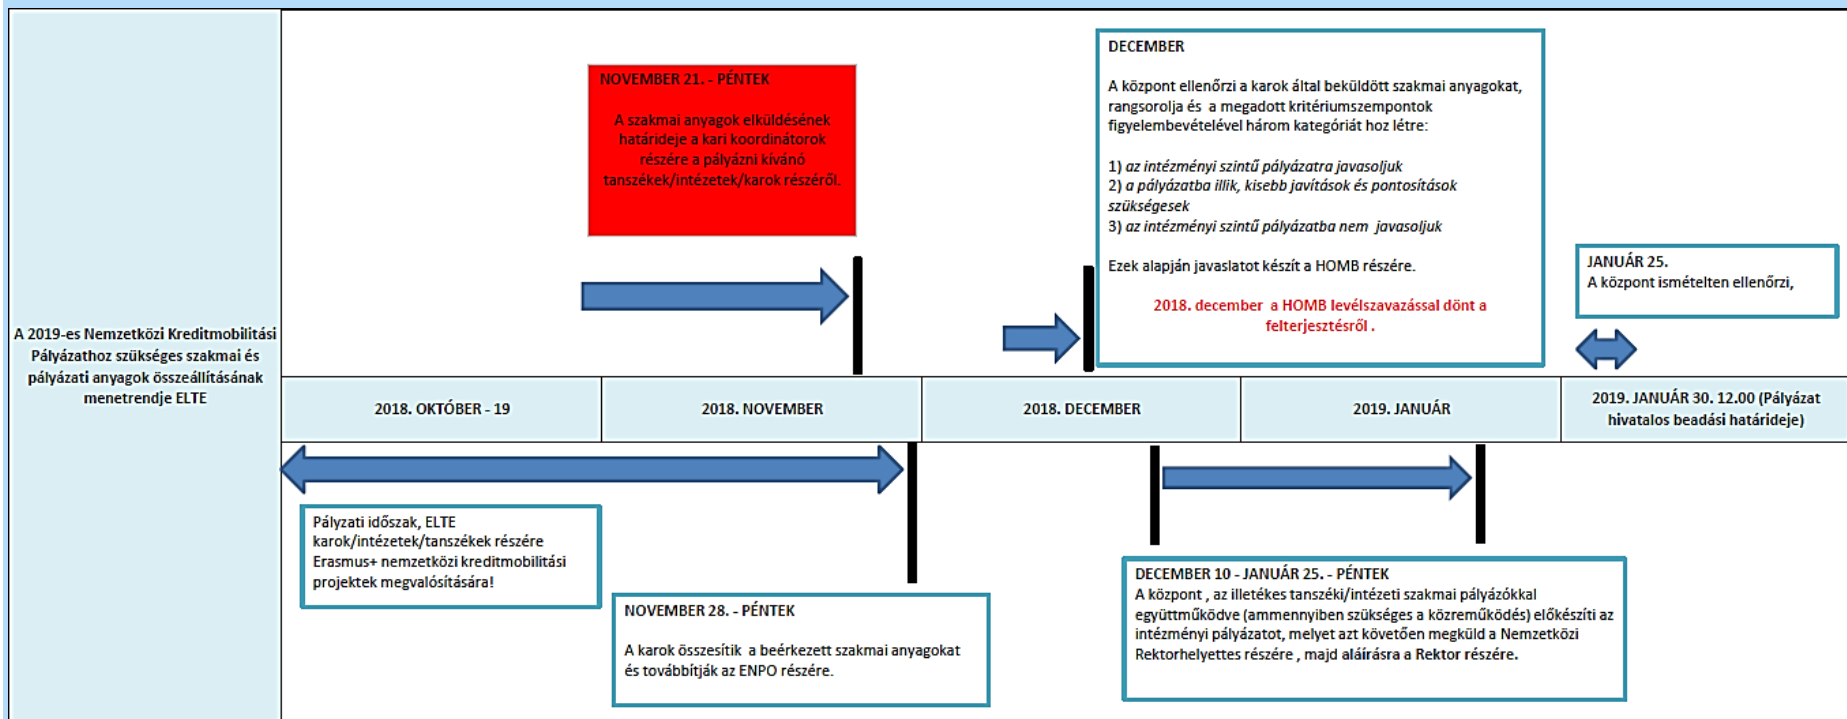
A 2019-es Nemzetközi Kreditmobilitási Pályázathoz szükséges szakmai és pályázati anyagok összeállításának menetrendje ELTE

NOVEMBER 21. - PÉNTEK

A szakmai anyagok elküldésének határideje a kari koordinátorok részére a pályázni kívánó tanszékek/intézetek/karok részéről.

DECEMBER

A központ ellenőrzi a karok által beküldött szakmai anyagokat, rangsorolja és a megadott kritériumszempontok figyelembevételével három kategóriát hoz létre:

1) az intézményi szintű pályázatra javasoljuk
2) a pályázatba illik, kisebb javítások és pontosítások szükségesek
3) az intézményi szintű pályázatba nem javasoljuk

Ezek alapján javaslatot készít a HOMB részére.

2018. december a HOMB levélszavazással dönt a felterjesztésről .

JANUÁR 25.
A központ ismételten ellenőrzi,

| 2018. OKTÓBER - 19 | 2018. NOVEMBER | 2018. DECEMBER | 2019. JANUÁR | 2019. JANUÁR 30. 12.00 (Pályázat hivatalos beadási határideje) |
|---|---|---|---|---|

Pályázati időszak, ELTE karok/intézetek/tanszékek részére Erasmus+ nemzetközi kreditmobilitási projektek megvalósítására!

NOVEMBER 28. - PÉNTEK

A karok összesítik a beérkezett szakmai anyagokat és továbbítják az ENPO részére.

DECEMBER 10 - JANUÁR 25. - PÉNTEK
A központ , az illetékes tanszéki/intézeti szakmai pályázókkal együttműködve (ammennyiben szükséges a közreműködés) előkészíti az intézményi pályázatot, melyet azt követően megküld a Nemzetközi Rektorhelyettes részére , majd aláírásra a Rektor részére.